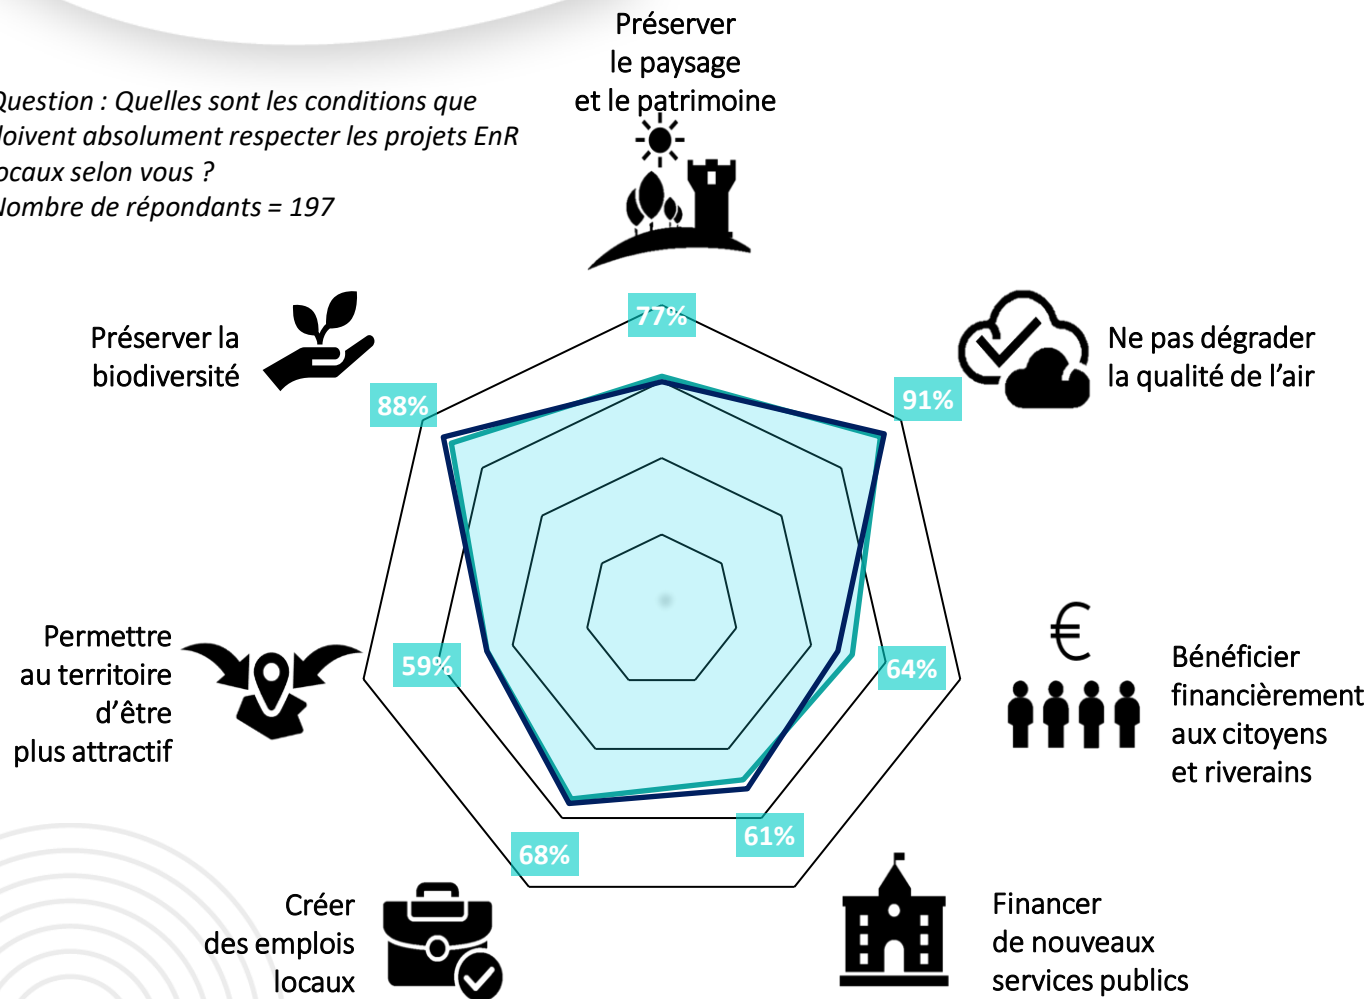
Question : Quelles sont les conditions que doivent absolument respecter les projets EnR locaux selon vous ?
Nombre de répondants = 197

Préserver le paysage et le patrimoine

77%

Ne pas dégrader la qualité de l'air

91%

Bénéficier financièrement aux citoyens et riverains

64%

€

Financer de nouveaux services publics

61%

Créer des emplois locaux

68%

Permettre au territoire d'être plus attractif

59%

Préserver la biodiversité

88%